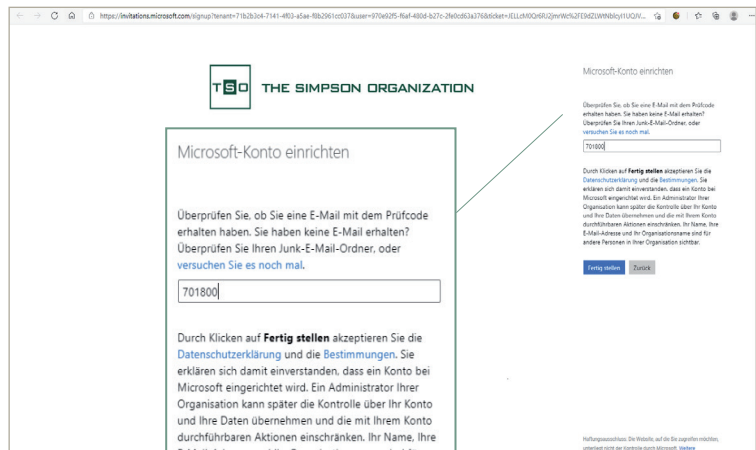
https://invitations.microsoft.com/signup?tenant=71b2b3c4-7141-4f03-a5ae-f0b2961cc037&user=970e92f5-f6af-480d-b27c-2fa0cd63a376&ticket=JELLcM0Qr6RJ2jmrWc%2FE9dZLWtNblcyl1UQIV...

TSO THE SIMPSON ORGANIZATION

Microsoft-Konto einrichten

Überprüfen Sie, ob Sie eine E-Mail mit dem Prüfcode erhalten haben. Sie haben keine E-Mail erhalten? Überprüfen Sie Ihren Junk-E-Mail-Ordner, oder versuchen Sie es noch mal.

701800

Durch Klicken auf **Fertig stellen** akzeptieren Sie die Datenschutzerklärung und die Bestimmungen. Sie erklären sich damit einverstanden, dass ein Konto bei Microsoft eingerichtet wird. Ein Administrator Ihrer Organisation kann später die Kontrolle über Ihr Konto und Ihre Daten übernehmen und die mit Ihrem Konto durchführbaren Aktionen einschränken. Ihr Name, Ihre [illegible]

Microsoft-Konto einrichten

Überprüfen Sie, ob Sie eine E-Mail mit dem Prüfcode erhalten haben. Sie haben keine E-Mail erhalten? Überprüfen Sie Ihren Junk-E-Mail-Ordner, oder versuchen Sie es noch mal.

701800

Durch Klicken auf **Fertig stellen** akzeptieren Sie die Datenschutzerklärung und die Bestimmungen. Sie erklären sich damit einverstanden, dass ein Konto bei Microsoft eingerichtet wird. Ein Administrator Ihrer Organisation kann später die Kontrolle über Ihr Konto und Ihre Daten übernehmen und die mit Ihrem Konto durchführbaren Aktionen einschränken. Ihr Name, Ihre E-Mail-Adresse und Ihr Organisationsname sind für andere Personen in Ihrer Organisation sichtbar.

Fertig stellen Zurück

Haftungsausschluss: Die Website, auf die Sie zugreifen möchten, unterliegt nicht der Kontrolle durch Microsoft. Weitere